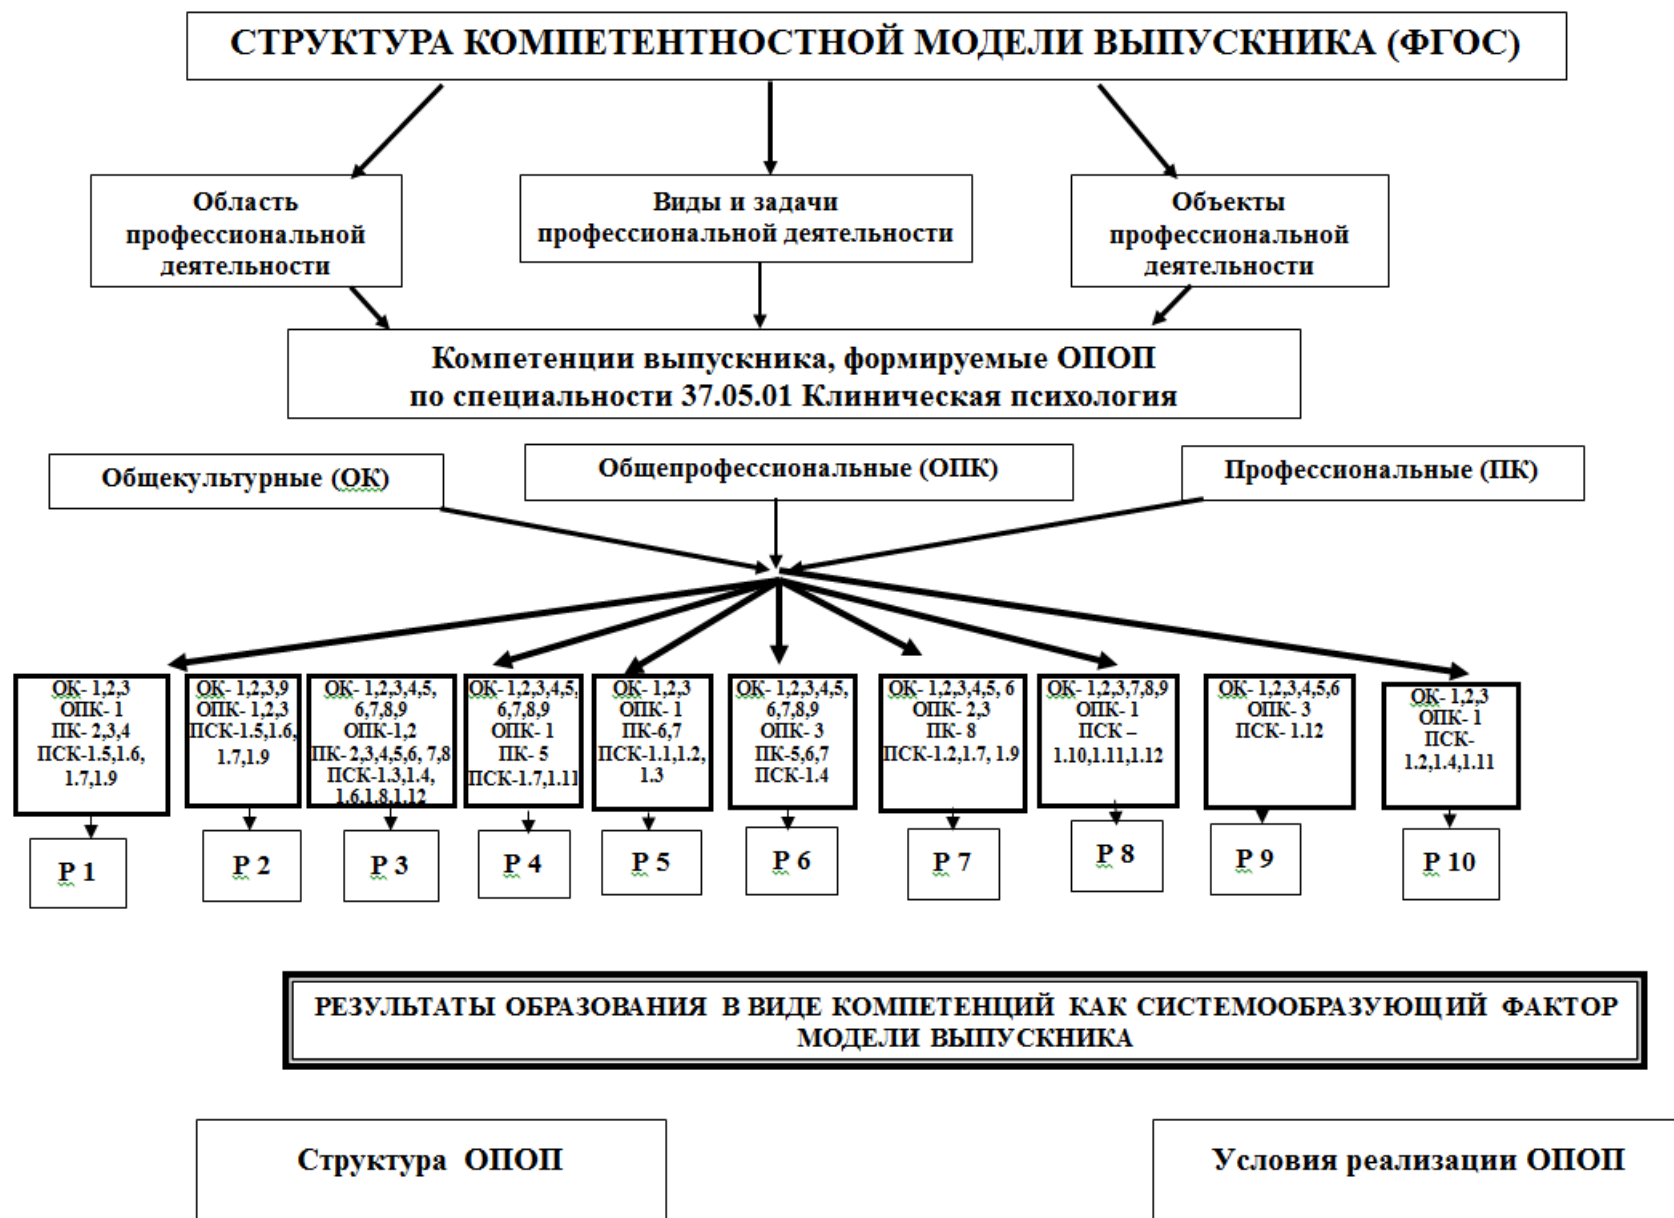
СТРУКТУРА КОМПЕТЕНТНОСТНОЙ МОДЕЛИ ВЫПУСКНИКА (ФГОС)

Область профессиональной деятельности

Виды и задачи профессиональной деятельности

Объекты профессиональной деятельности

Компетенции выпускника, формируемые ОПОП по специальности 37.05.01 Клиническая психология

Общекультурные (ОК)

Общепрофессиональные (ОПК)

Профессиональные (ПК)

ОК- 1,2,3
ОПК- 1
ПК- 2,3,4
ПСК-1.5,1.6, 1.7,1.9

ОК- 1,2,3,9
ОПК- 1,2,3
ПСК-1.5,1.6, 1.7,1.9

ОК- 1,2,3,4,5, 6,7,8,9
ОПК-1,2
ПК- 2,3,4,5,6, 7,8
ПСК-1.3,1.4, 1.6,1.8,1.12

ОК- 1,2,3,4,5, 6,7,8,9
ОПК- 1
ПК- 5
ПСК-1.7,1.11

ОК- 1,2,3
ОПК- 1
ПК-6,7
ПСК-1.1,1.2, 1.3

ОК- 1,2,3,4,5, 6,7,8,9
ОПК- 3
ПК-5,6,7
ПСК-1.4

ОК- 1,2,3,4,5, 6
ОПК- 2,3
ПК- 8
ПСК-1.2,1.7, 1.9

ОК- 1,2,3,7,8,9
ОПК- 1
ПСК – 1.10,1.11,1.12

ОК- 1,2,3,4,5,6
ОПК- 3
ПСК- 1.12

ОК- 1,2,3
ОПК- 1
ПСК- 1.2,1.4,1.11

Р 1

Р 2

Р 3

Р 4

Р 5

Р 6

Р 7

Р 8

Р 9

Р 10

РЕЗУЛЬТАТЫ ОБРАЗОВАНИЯ В ВИДЕ КОМПЕТЕНЦИЙ КАК СИСТЕМООБРАЗУЮЩИЙ ФАКТОР МОДЕЛИ ВЫПУСКНИКА

Структура ОПОП

Условия реализации ОПОП